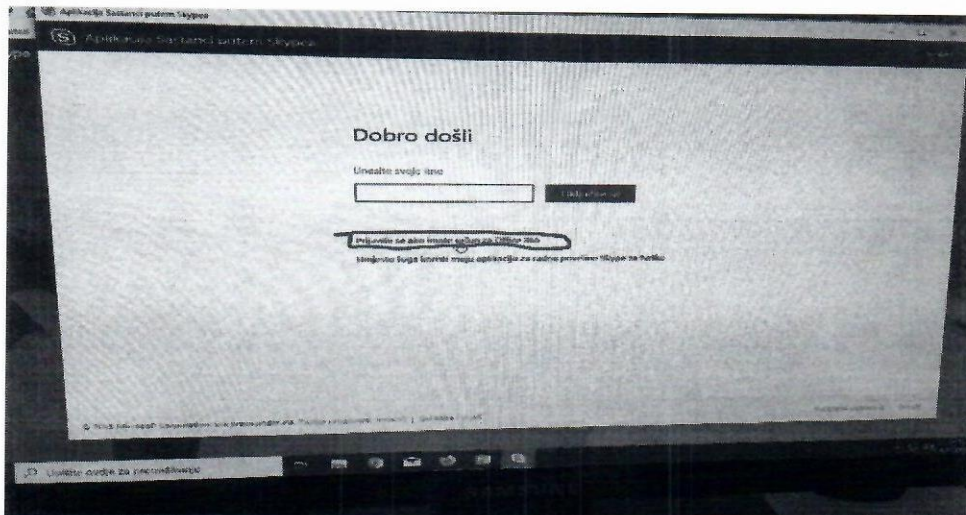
Aplikacija Sastanci putem Skypea

Aplikacija Sastanci putem Skypea

Dobro došli

Unesite svoje ime

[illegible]

Prijavite se ako imate račun za Office 365

Umjesto toga koristi moju aplikaciju za radno pravilno Skype za tvrtke

© 2018 Microsoft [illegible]

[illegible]

Unesite ovdje za pretraživanje